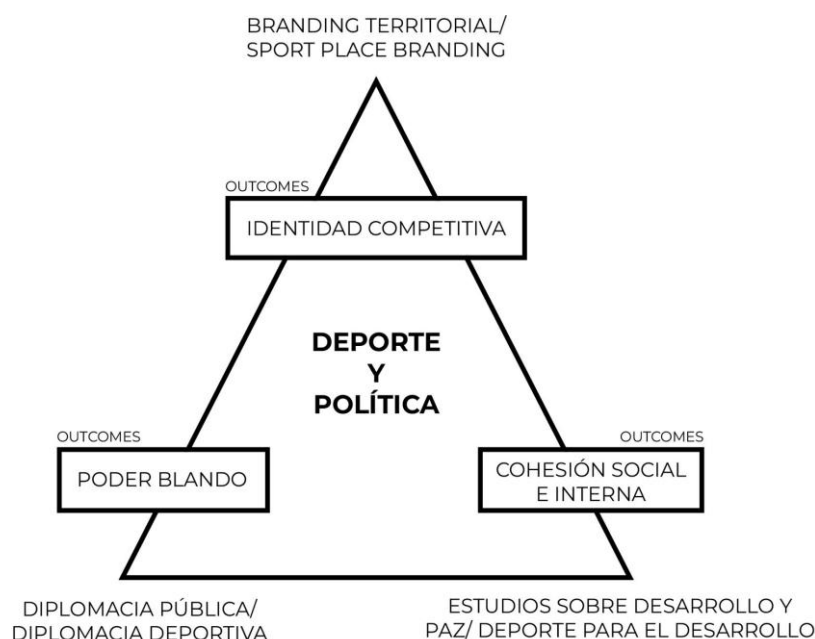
BRANDING TERRITORIAL/
SPORT PLACE BRANDING

OUTCOMES

IDENTIDAD COMPETITIVA

DEPORTE
Y
POLÍTICA

OUTCOMES

PODER BLANDO

OUTCOMES

COHESIÓN SOCIAL
E INTERNA

DIPLOMACIA PÚBLICA/
DIPLOMACIA DEPORTIVA

ESTUDIOS SOBRE DESARROLLO Y
PAZ/ DEPORTE PARA EL DESARROLLO